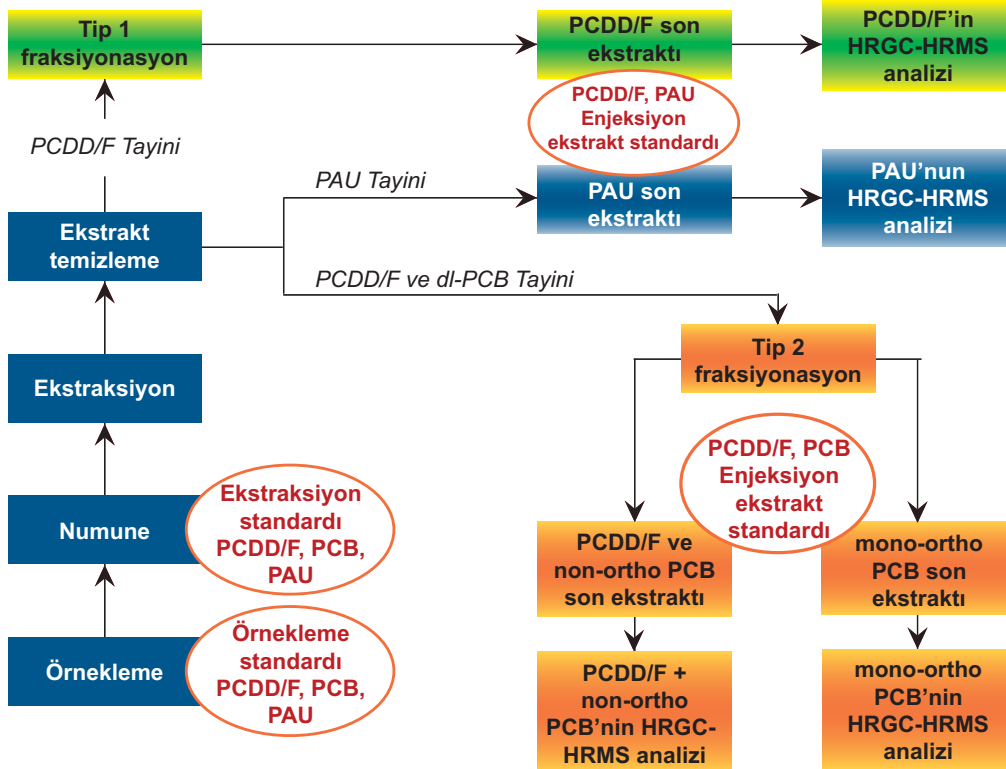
Tip 1 fraksiyonasyon

PCDD/F son ekstraktı

PCDD/F'in HRGC-HRMS analizi

PCDD/F, PAU Enjeksiyon ekstrakt standardı

PCDD/F Tayini

PAU Tayini

PAU son ekstraktı

PAU'nun HRGC-HRMS analizi

Ekstrakt temizleme

PCDD/F ve dl-PCB Tayini

Tip 2 fraksiyonasyon

Ekstraksiyon

PCDD/F, PCB Enjeksiyon ekstrakt standardı

Numune

Ekstraksiyon standardı PCDD/F, PCB, PAU

PCDD/F ve non-ortho PCB son ekstraktı

mono-ortho PCB son ekstraktı

Örnekleme

Örnekleme standardı PCDD/F, PCB, PAU

PCDD/F + non-ortho PCB'nin HRGC-HRMS analizi

mono-ortho PCB'nin HRGC-HRMS analizi